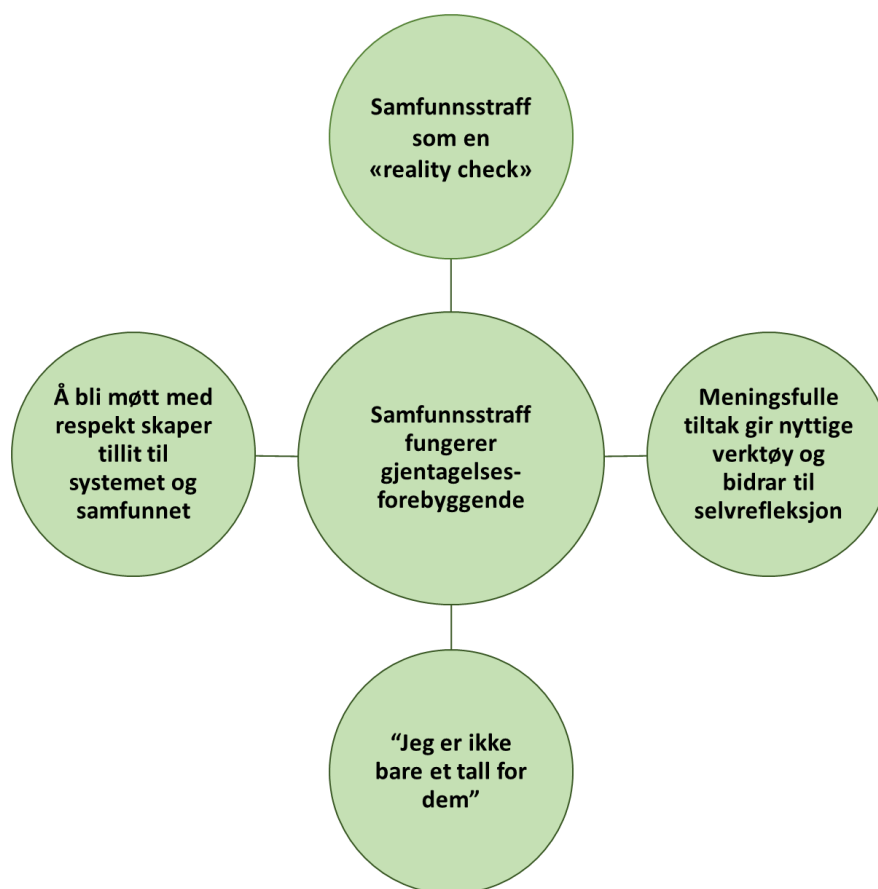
Samfunnsstraff som en «reality check»

Å bli møtt med respekt skaper tillit til systemet og samfunnet

Samfunnsstraff fungerer gjentagelses-forebyggende

Meningsfulle tiltak gir nyttige verktøy og bidrar til selvrefleksjon

"Jeg er ikke bare et tall for dem"